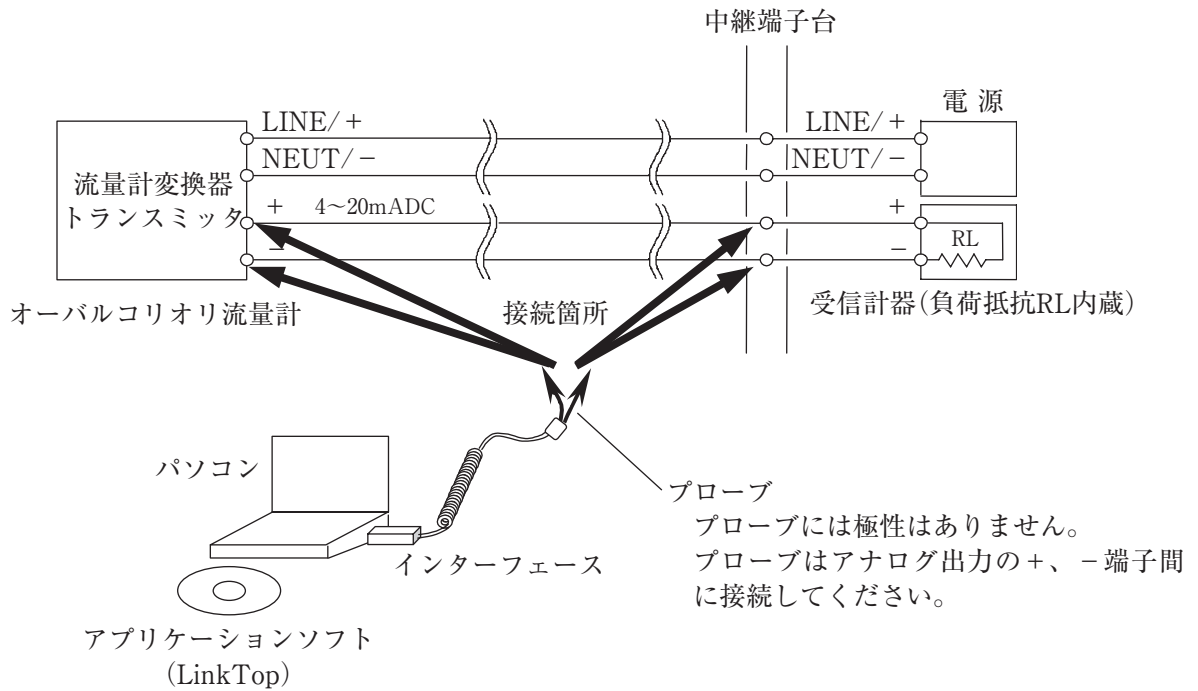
中継端子台

電 源

LINE/+

NEUT/−

LINE/+

NEUT/−

流量計変換器
トランスミッタ

+ 4~20mADC

−

+

−

RL

オーバルコリオリ流量計

接続箇所

受信計器(負荷抵抗RL内蔵)

パソコン

プローブ
プローブには極性はありません。
プローブはアナログ出力の+、−端子間に接続してください。

インターフェース

アプリケーションソフト
(LinkTop)